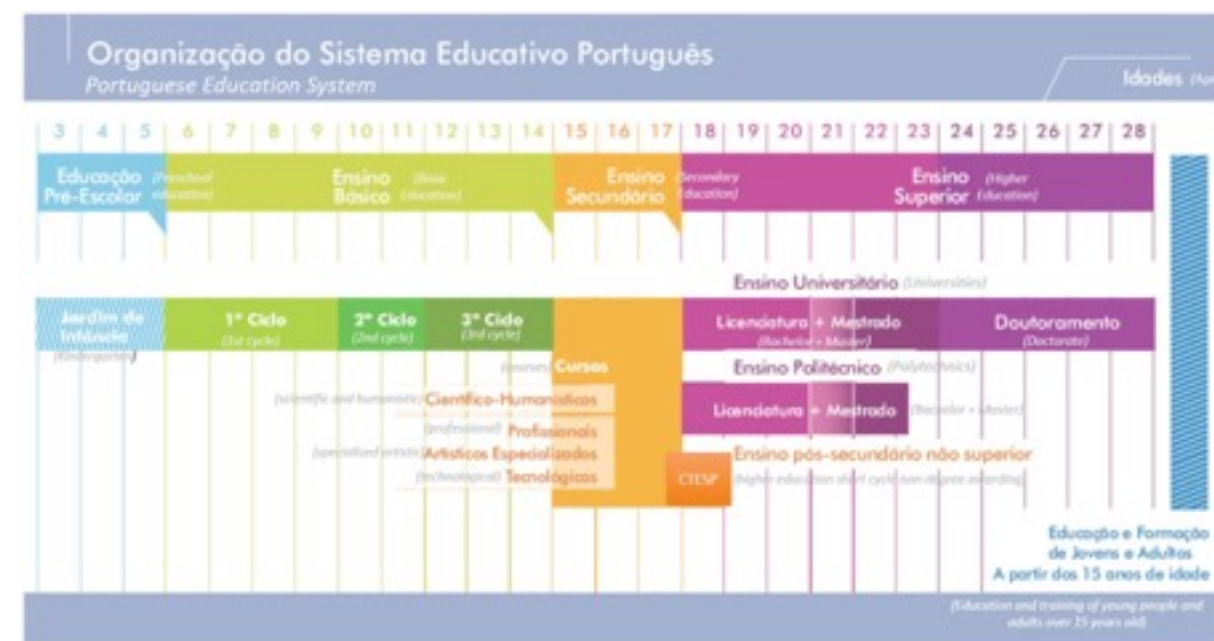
Organização do Sistema Educativo Português
Portuguese Education System

Idades (Ag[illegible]

| 3 | 4 | 5 | 6 | 7 | 8 | 9 | 10 | 11 | 12 | 13 | 14 | 15 | 16 | 17 | 18 | 19 | 20 | 21 | 22 | 23 | 24 | 25 | 26 | 27 | 28 |
|---|---|---|---|---|---|---|---|---|---|---|---|---|---|---|---|---|---|---|---|---|---|---|---|---|---|

Educação Pré-Escolar (Preschool education)

Ensino Básico (Basic Education)

Ensino Secundário (Secondary Education)

Ensino Superior (Higher Education)

Ensino Universitário (Universities)

Jardim de Infância (Kindergarten)

1° Ciclo (1st cycle)

2° Ciclo (2nd cycle)

3° Ciclo (3rd cycle)

Licenciatura + Mestrado (Bachelor + Master)

Doutoramento (Doctorate)

(courses) Cursos

Ensino Politécnico (Polytechnics)

(scientific and humanistic) Científico-Humanísticos

(professional) Profissionais

(specialized artistic) Artísticos Especializados

(technological) Tecnológicos

Licenciatura + Mestrado (Bachelor + Master)

Ensino pós-secundário não superior

CTESP

(higher education short cycle non degree awarding)

Educação e Formação de Jovens e Adultos
A partir dos 15 anos de idade

(Education and training of young people and adults over 15 years old)